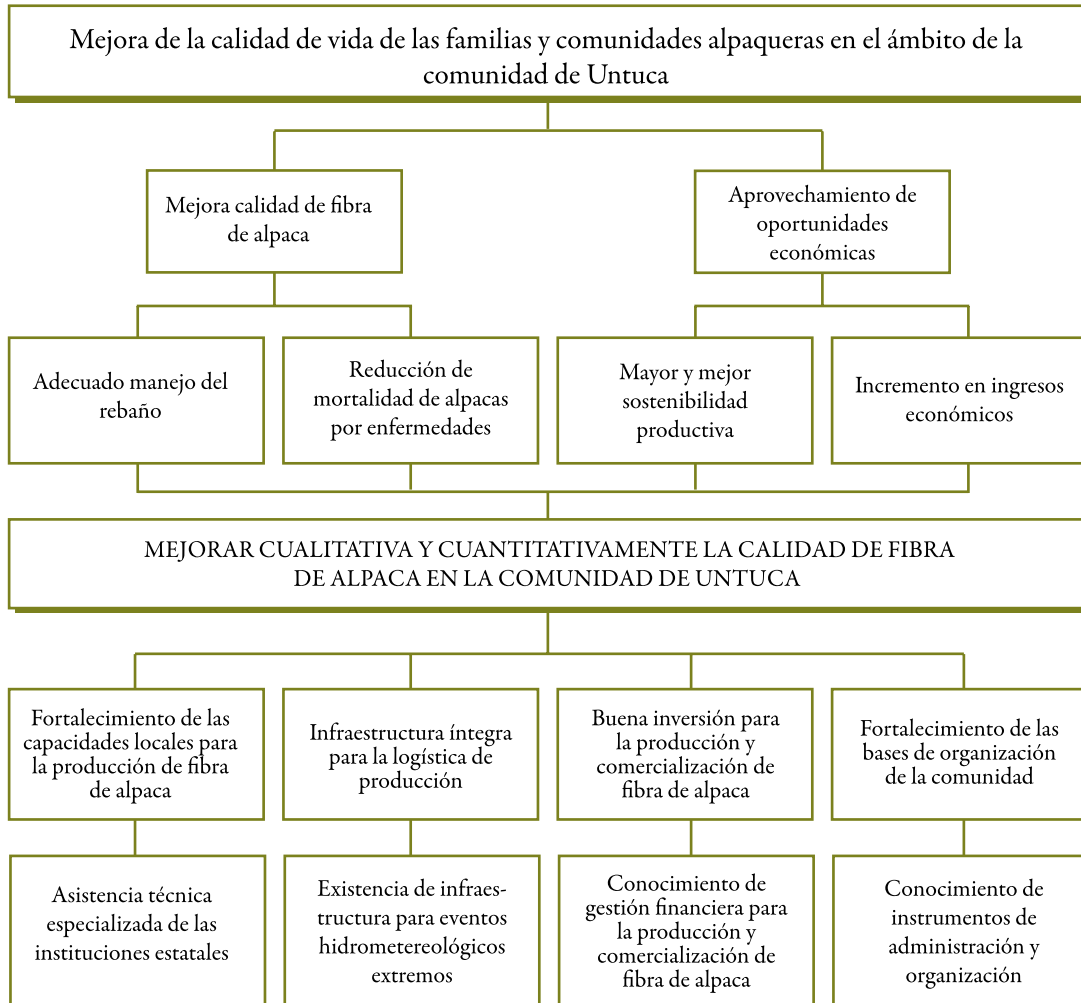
Mejora de la calidad de vida de las familias y comunidades alpaqueras en el ámbito de la comunidad de Untuca

Mejora calidad de fibra de alpaca

Aprovechamiento de oportunidades económicas

Adecuado manejo del rebaño

Reducción de mortalidad de alpacas por enfermedades

Mayor y mejor sostenibilidad productiva

Incremento en ingresos económicos

MEJORAR CUALITATIVA Y CUANTITATIVAMENTE LA CALIDAD DE FIBRA DE ALPACA EN LA COMUNIDAD DE UNTUCA

Fortalecimiento de las capacidades locales para la producción de fibra de alpaca

Infraestructura íntegra para la logística de producción

Buena inversión para la producción y comercialización de fibra de alpaca

Fortalecimiento de las bases de organización de la comunidad

Asistencia técnica especializada de las instituciones estatales

Existencia de infraestructura para eventos hidrometereológicos extremos

Conocimiento de gestión financiera para la producción y comercialización de fibra de alpaca

Conocimiento de instrumentos de administración y organización